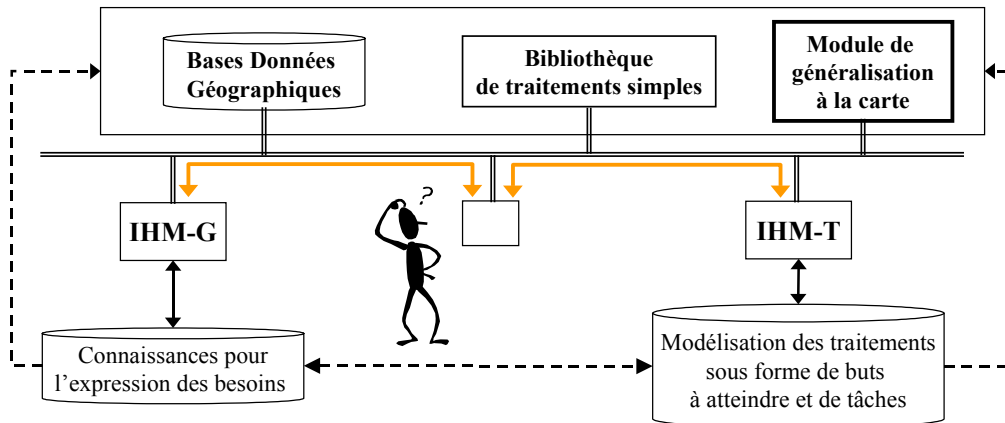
Bases Données Géographiques

Bibliothèque de traitements simples

Module de généralisation à la carte

IHM-G

?

IHM-T

Connaissances pour l'expression des besoins

Modélisation des traitements sous forme de buts à atteindre et de tâches